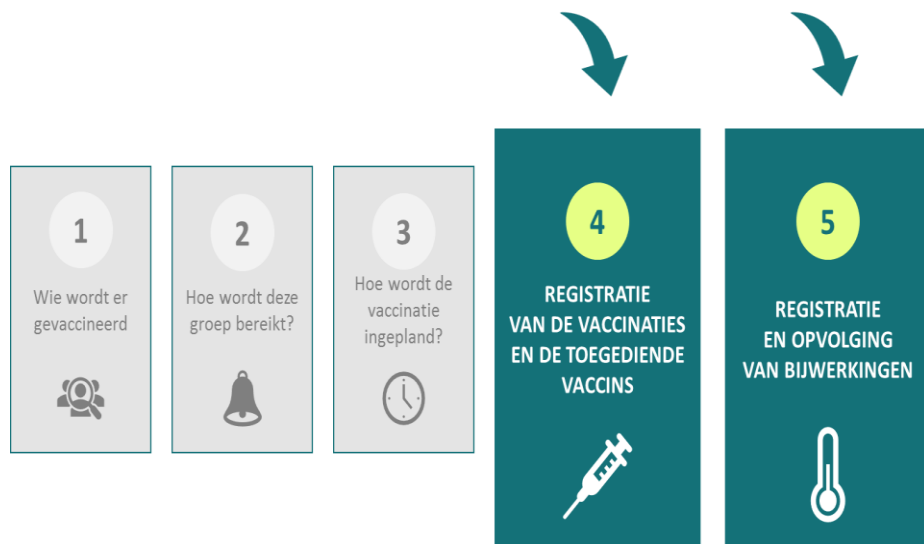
1

Wie wordt er gevaccineerd

2

Hoe wordt deze groep bereikt?

3

Hoe wordt de vaccinatie ingepland?

4

REGISTRATIE VAN DE VACCINATIES EN DE TOEGEDIENDE VACCINS

5

REGISTRATIE EN OPVOLGING VAN BIJWERKINGEN